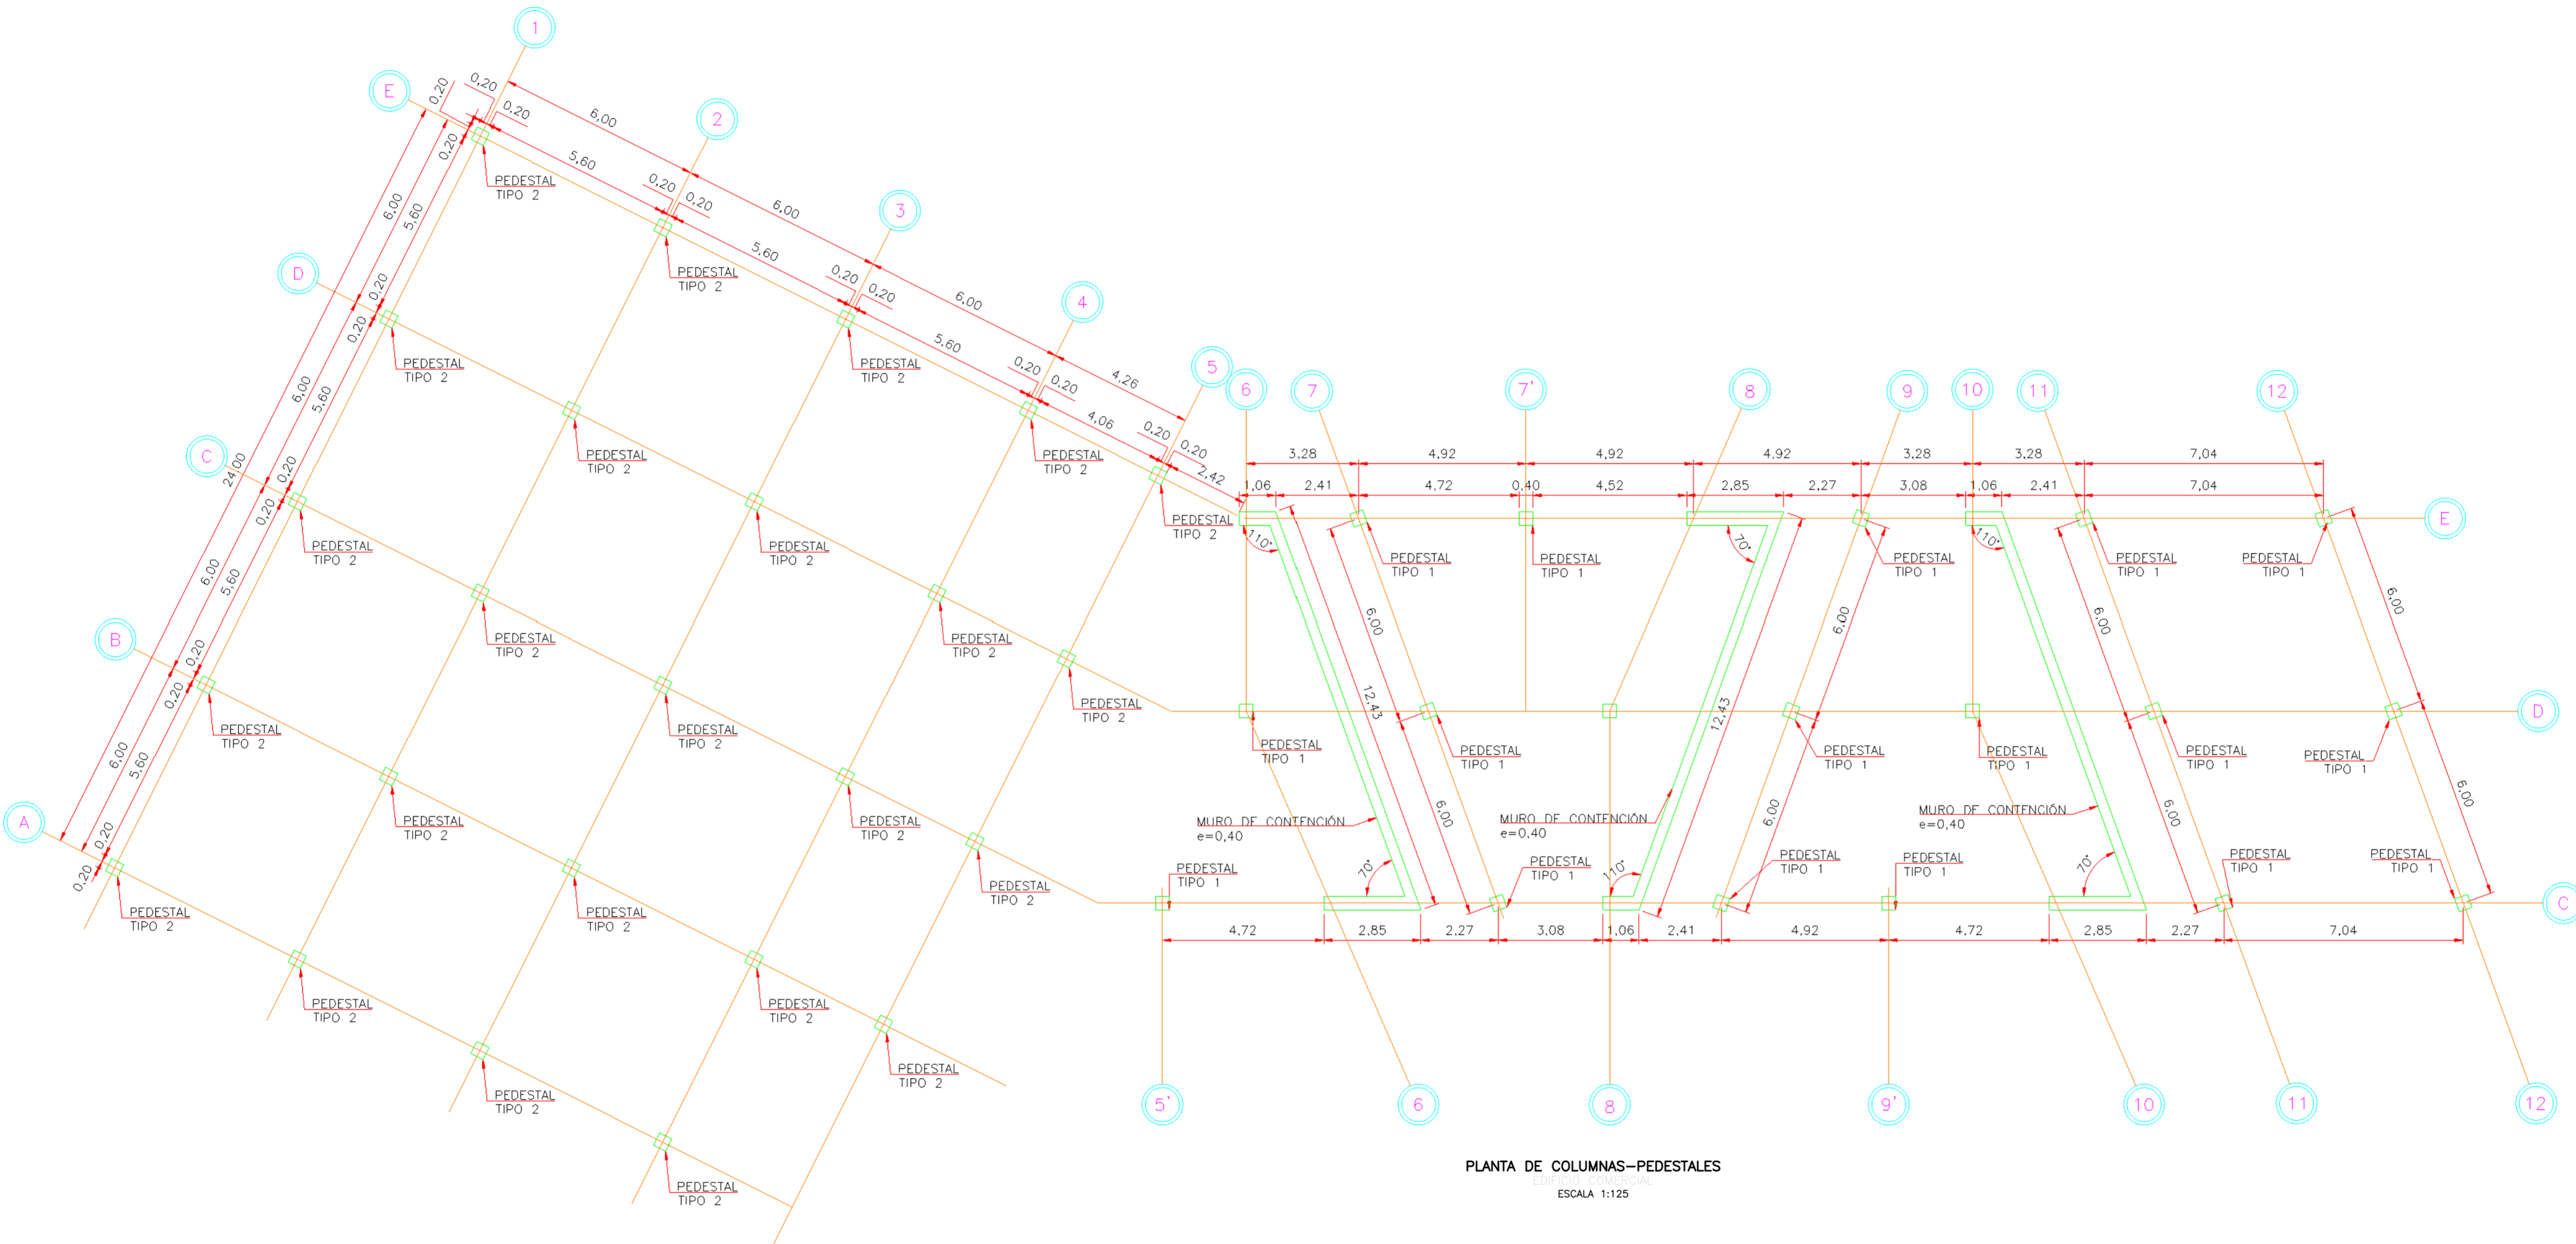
1
2
3
4
5
E
D
C
B
A

0,20
0,20
0,20
6,00
5,60
0,20
0,20
6,00
5,60
0,20
0,20
6,00
5,60
0,20
0,20
4,26
4,06
0,20
0,20
2,42

0,20
0,20
6,00
5,60
0,20
0,20
6,00
5,60
0,20
0,20
24,00
6,00
5,60
0,20
0,20
6,00
5,60
0,20
0,20

PEDESTAL TIPO 2
PEDESTAL TIPO 2
PEDESTAL TIPO 2
PEDESTAL TIPO 2
PEDESTAL TIPO 2
PEDESTAL TIPO 2
PEDESTAL TIPO 2
PEDESTAL TIPO 2
PEDESTAL TIPO 2
PEDESTAL TIPO 2
PEDESTAL TIPO 2
PEDESTAL TIPO 2
PEDESTAL TIPO 2
PEDESTAL TIPO 2
PEDESTAL TIPO 2
PEDESTAL TIPO 2
PEDESTAL TIPO 2
PEDESTAL TIPO 2
PEDESTAL TIPO 2
PEDESTAL TIPO 2
PEDESTAL TIPO 2
PEDESTAL TIPO 2
PEDESTAL TIPO 2
PEDESTAL TIPO 2
PEDESTAL TIPO 2
PEDESTAL TIPO 2
PEDESTAL TIPO 2
PEDESTAL TIPO 2

6
7
7'
8
9
10
11
12

3,28
4,92
4,92
4,92
3,28
3,28
7,04
1,06
2,41
4,72
0,40
4,52
2,85
2,27
3,08
1,06
2,41
7,04

E
D
C

110°
70°
110°
70°
110°
70°
110°
70°

PEDESTAL TIPO 1
PEDESTAL TIPO 1
PEDESTAL TIPO 1
PEDESTAL TIPO 1
PEDESTAL TIPO 1
PEDESTAL TIPO 1
PEDESTAL TIPO 1
PEDESTAL TIPO 1
PEDESTAL TIPO 1
PEDESTAL TIPO 1
PEDESTAL TIPO 1
PEDESTAL TIPO 1
PEDESTAL TIPO 1
PEDESTAL TIPO 1
PEDESTAL TIPO 1
PEDESTAL TIPO 1
PEDESTAL TIPO 1
PEDESTAL TIPO 1

6,00
12,43
6,00
6,00
12,43
6,00
6,00
6,00
6,00
6,00

MURO DE CONTENCIÓN e=0,40
MURO DE CONTENCIÓN e=0,40
MURO DE CONTENCIÓN e=0,40

4,72
2,85
2,27
3,08
1,06
2,41
4,92
4,72
2,85
2,27
7,04

5'
6
8
9'
10
11
12

PLANTA DE COLUMNAS–PEDESTALES
EDIFICIO COMERCIAL
ESCALA 1:125